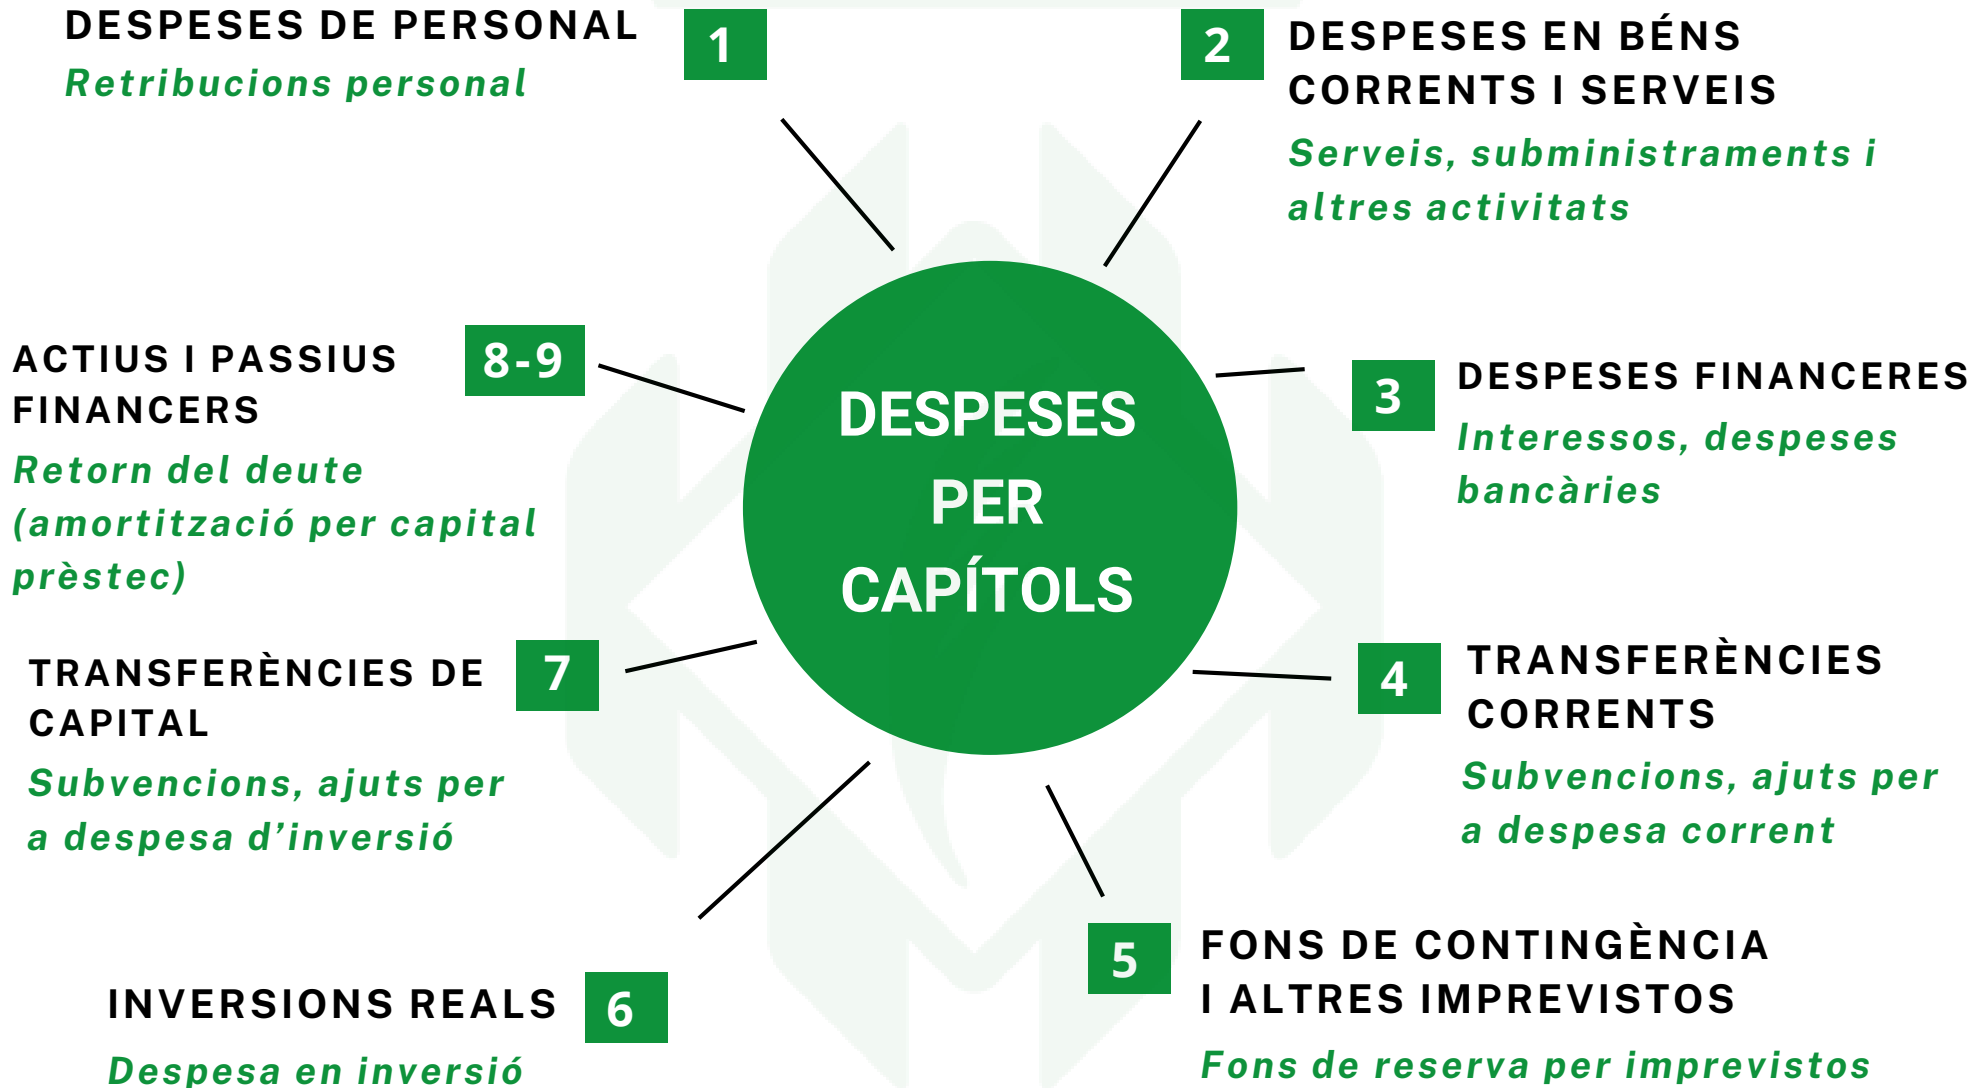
DESPESES PER CAPÍTOLS

DESPESES DE PERSONAL
Retribucions personal

1

2

DESPESES EN BÉNS CORRENTS I SERVEIS
Serveis, subministraments i altres activitats

8-9

ACTIUS I PASSIUS FINANCERS
Retorn del deute (amortització per capital prèstec)

3

DESPESES FINANCERES
Interessos, despeses bancàries

7

TRANSFERÈNCIES DE CAPITAL
Subvencions, ajuts per a despesa d'inversió

4

TRANSFERÈNCIES CORRENTS
Subvencions, ajuts per a despesa corrent

INVERSIONS REALS
Despesa en inversió

6

5

FONS DE CONTINGÈNCIA I ALTRES IMPREVISTOS
Fons de reserva per imprevistos